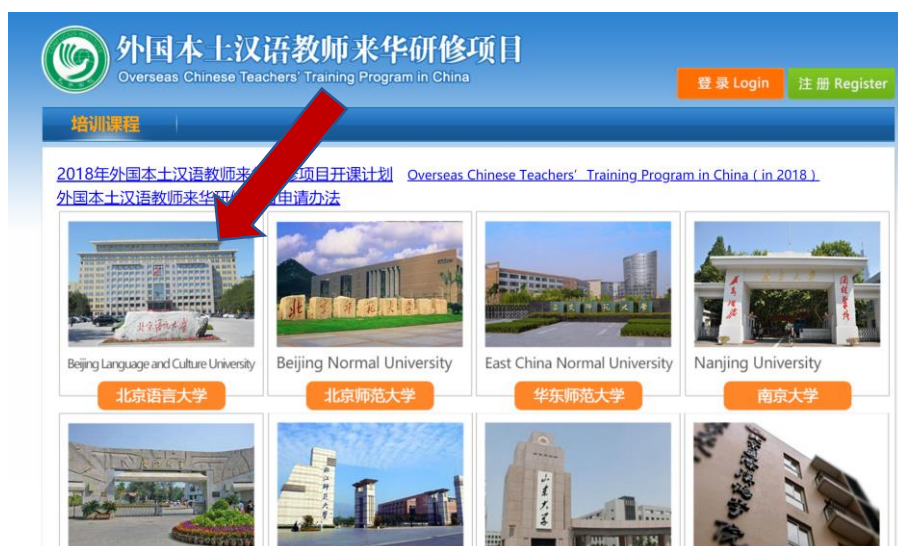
外国本土汉语教师来华研修项目
Overseas Chinese Teachers' Training Program in China

登录 Login
注册 Register

培训课程

2018年外国本土汉语教师来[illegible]项目开课计划 Overseas Chinese Teachers' Training Program in China ( in 2018 )
外国本土汉语教师来华研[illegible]申请办法

Beijing Language and Culture University
北京语言大学

Beijing Normal University
北京师范大学

East China Normal University
华东师范大学

Nanjing University
南京大学